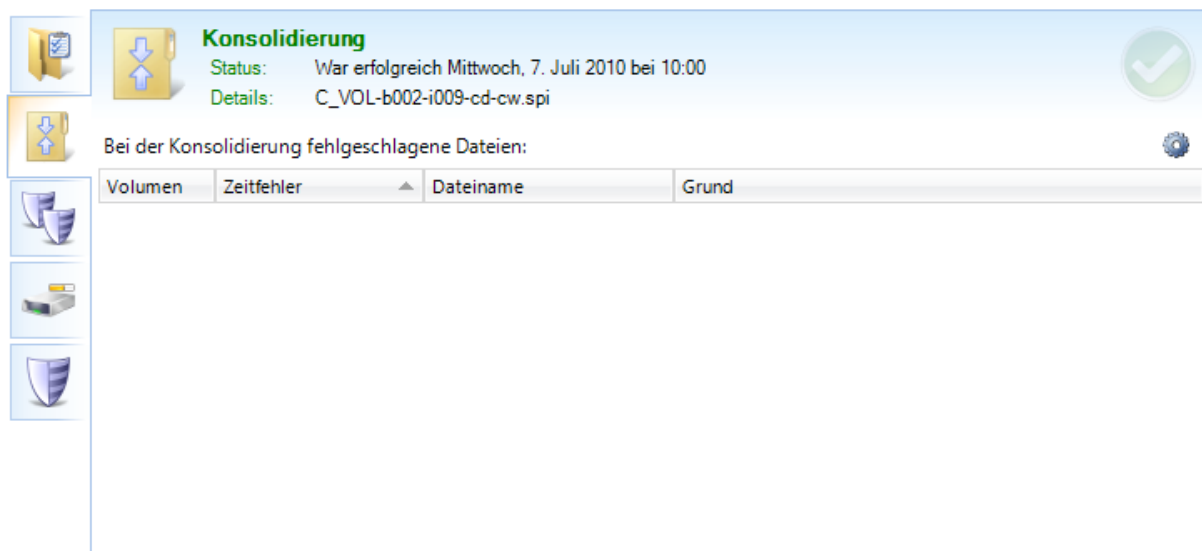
Konsolidierung
Status: War erfolgreich Mittwoch, 7. Juli 2010 bei 10:00
Details: C_VOL-b002-i009-cd-cw.spi

Bei der Konsolidierung fehlgeschlagene Dateien:

| Volumen | Zeitfehler | Dateiname | Grund |
|---|---|---|---|